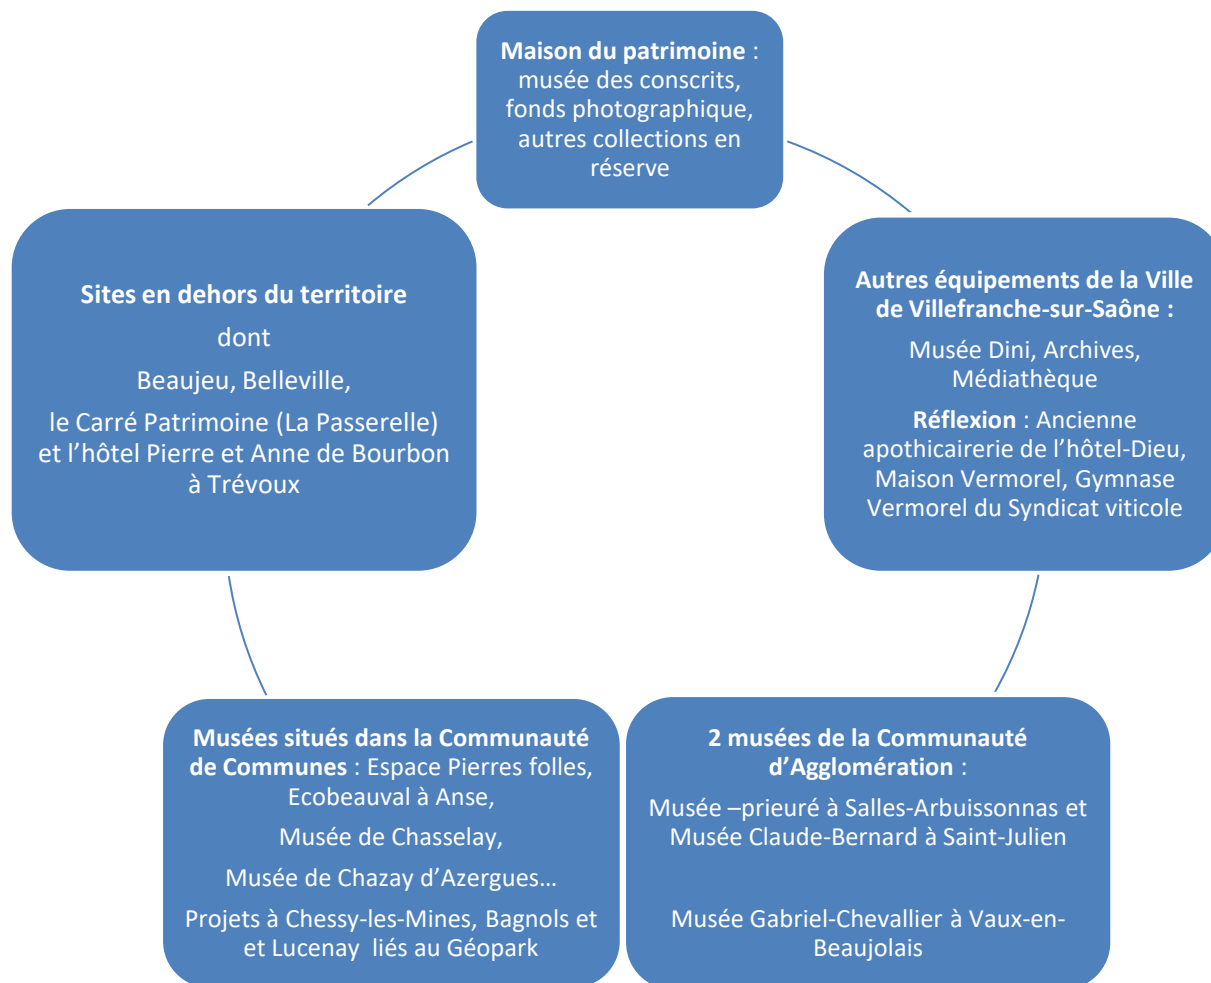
**Maison du patrimoine** : musée des conscrits, fonds photographique, autres collections en réserve

**Autres équipements de la Ville de Villefranche-sur-Saône :**

Musée Dini, Archives, Médiathèque

**Réflexion** : Ancienne apothicairerie de l'hôtel-Dieu, Maison Vermorel, Gymnase Vermorel du Syndicat viticole

**2 musées de la Communauté d'Agglomération** :

Musée –prieuré à Salles-Arbuissonnas et Musée Claude-Bernard à Saint-Julien

Musée Gabriel-Chevallier à Vaux-en-Beaujolais

**Musées situés dans la Communauté de Communes** : Espace Pierres folles, Ecobeauval à Anse,

Musée de Chasselay,

Musée de Chazay d'Azergues…

Projets à Chessy-les-Mines, Bagnols et et Lucenay liés au Géopark

**Sites en dehors du territoire**

dont

Beaujeu, Belleville,

le Carré Patrimoine (La Passerelle) et l'hôtel Pierre et Anne de Bourbon à Trévoux